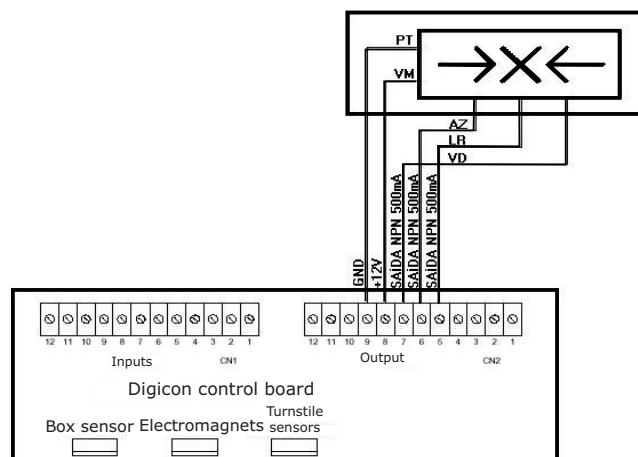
PT

VM

AZ

LR

VD

GND

+12V

SAÍDA NPN 500mA

SAÍDA NPN 500mA

SAÍDA NPN 500mA

12 11 10 9 8 7 6 5 4 3 2 1

Inputs CN1

12 11 10 9 8 7 6 5 4 3 2 1

Output CN2

Digicon control board

Box sensor Electromagnets Turnstile sensors